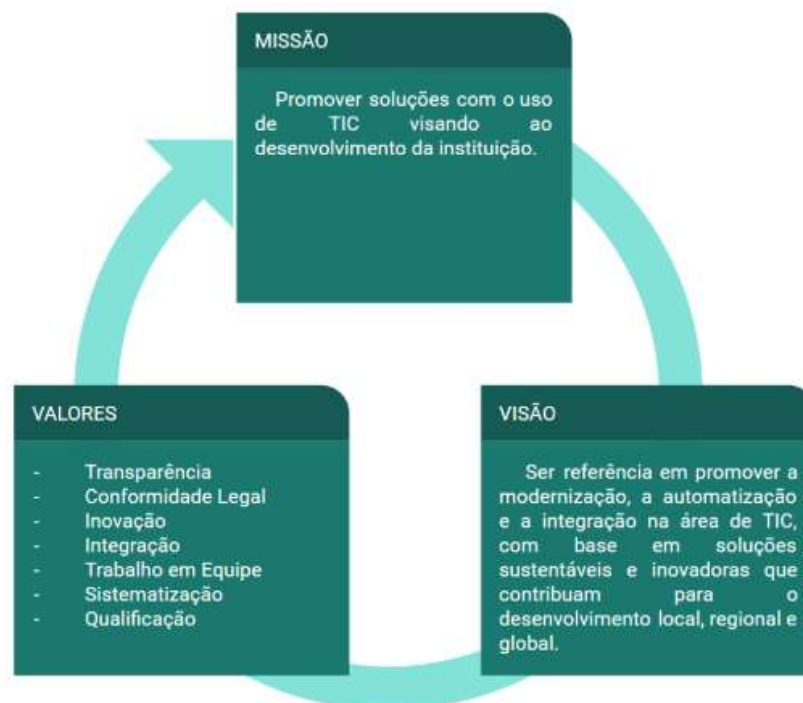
MISSÃO

Promover soluções com o uso de TIC visando ao desenvolvimento da instituição.

VISÃO

Ser referência em promover a modernização, a automatização e a integração na área de TIC, com base em soluções sustentáveis e inovadoras que contribuam para o desenvolvimento local, regional e global.

VALORES

- Transparência
- Conformidade Legal
- Inovação
- Integração
- Trabalho em Equipe
- Sistematização
- Qualificação